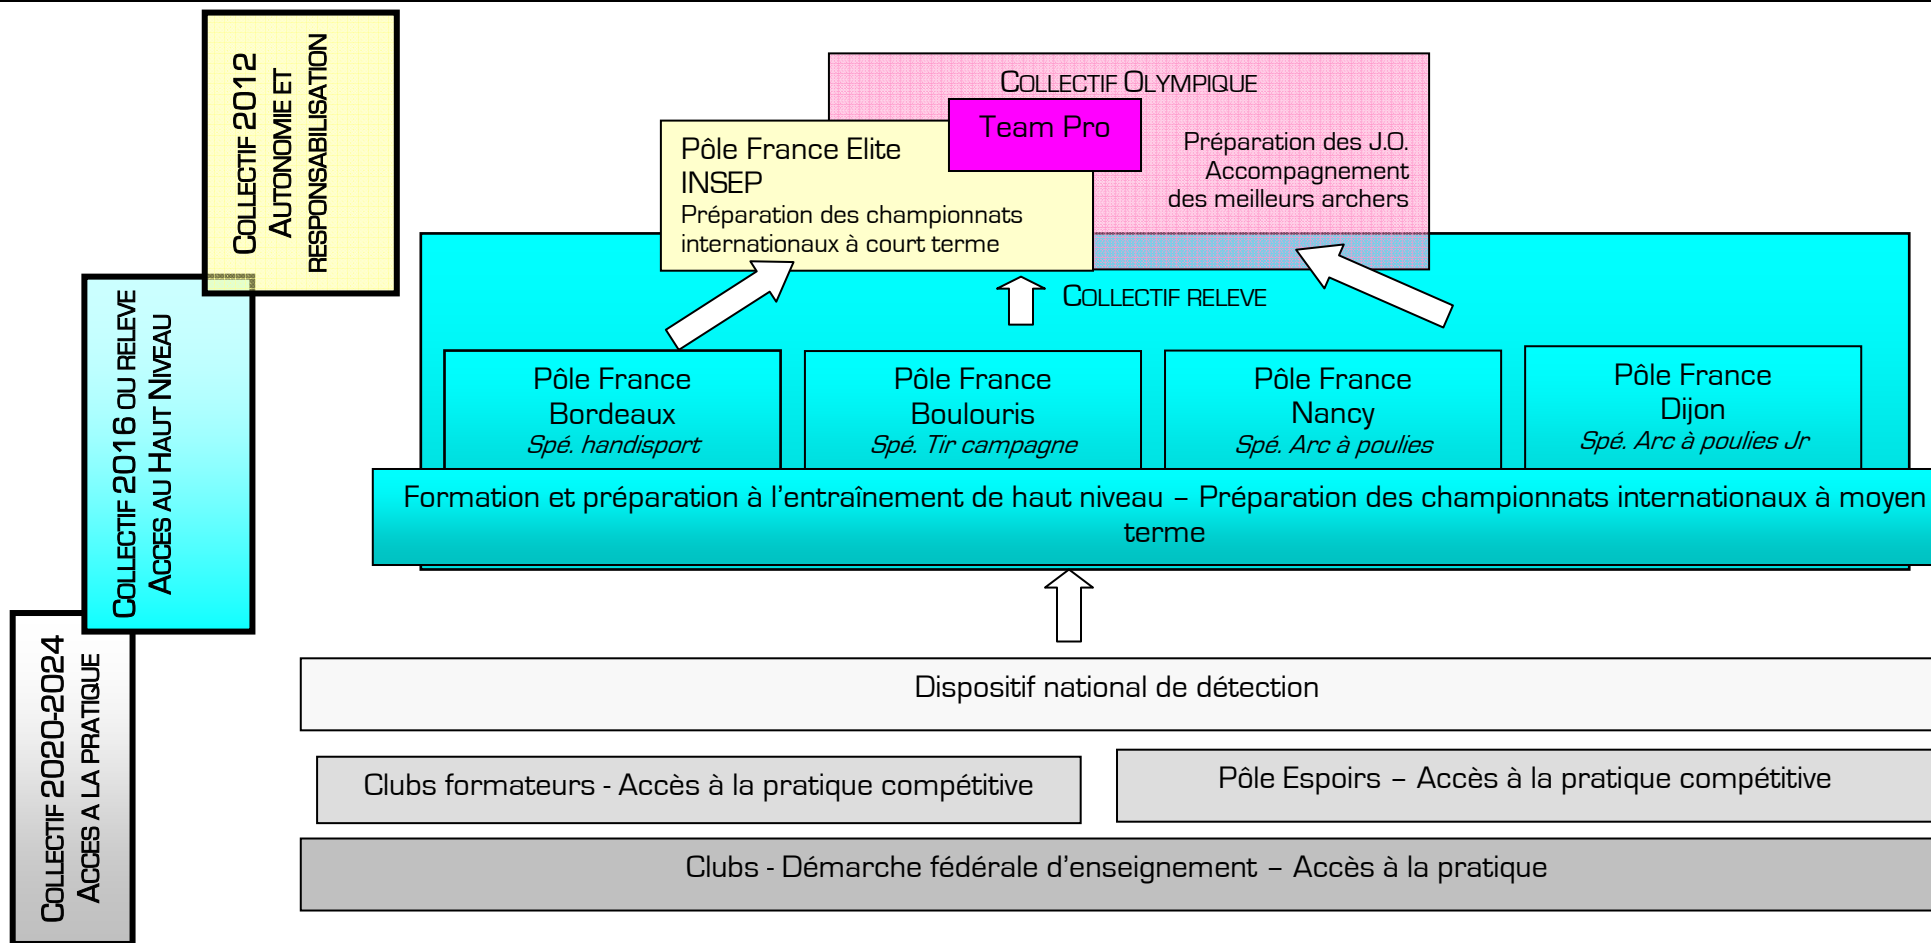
COLLECTIF 2012
AUTONOMIE ET RESPONSABILISATION

COLLECTIF 2016 OU RELEVE
ACCES AU HAUT NIVEAU

COLLECTIF 2020-2024
ACCES A LA PRATIQUE

COLLECTIF OLYMPIQUE

Team Pro

Préparation des J.O.
Accompagnement des meilleurs archers

Pôle France Elite
INSEP
Préparation des championnats internationaux à court terme

COLLECTIF RELEVE

Pôle France
Bordeaux
Spé. handisport

Pôle France
Boulouris
Spé. Tir campagne

Pôle France
Nancy
Spé. Arc à poulies

Pôle France
Dijon
Spé. Arc à poulies Jr

Formation et préparation à l'entraînement de haut niveau – Préparation des championnats internationaux à moyen terme

Dispositif national de détection

Clubs formateurs - Accès à la pratique compétitive

Pôle Espoirs – Accès à la pratique compétitive

Clubs - Démarche fédérale d'enseignement – Accès à la pratique